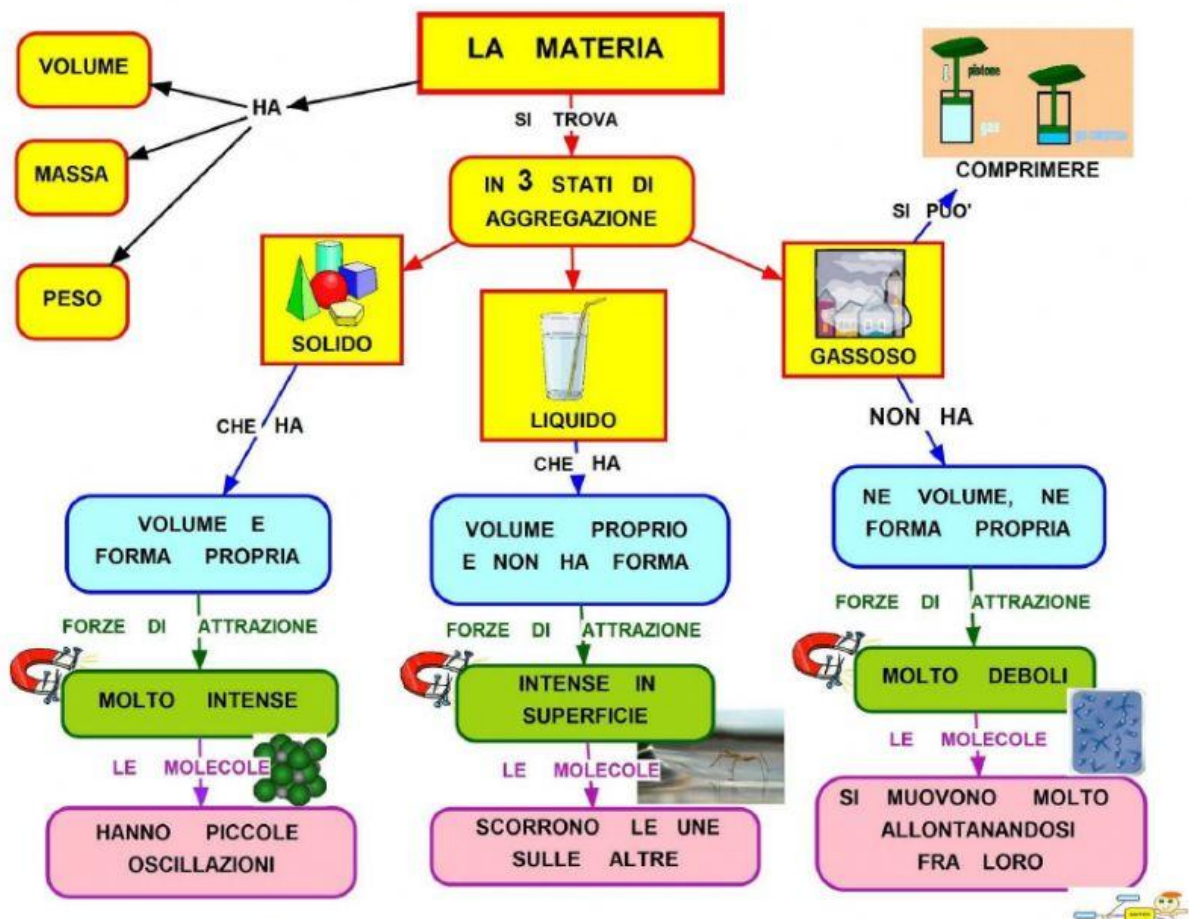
LA MATERIA

HA

VOLUME

MASSA

PESO

SI TROVA

IN 3 STATI DI AGGREGAZIONE

pistone

gas

gas compresso

COMPRIMERE

SI PUO'

SOLIDO

LIQUIDO

GASSOSO

CHE HA

VOLUME E FORMA PROPRIA

FORZE DI ATTRAZIONE

MOLTO INTENSE

LE MOLECOLE

HANNO PICCOLE OSCILLAZIONI

CHE HA

VOLUME PROPRIO E NON HA FORMA

FORZE DI ATTRAZIONE

INTENSE IN SUPERFICIE

LE MOLECOLE

SCORRONO LE UNE SULLE ALTRE

NON HA

NE VOLUME, NE FORMA PROPRIA

FORZE DI ATTRAZIONE

MOLTO DEBOLI

LE MOLECOLE

SI MUOVONO MOLTO ALLONTANANDOSI FRA LORO